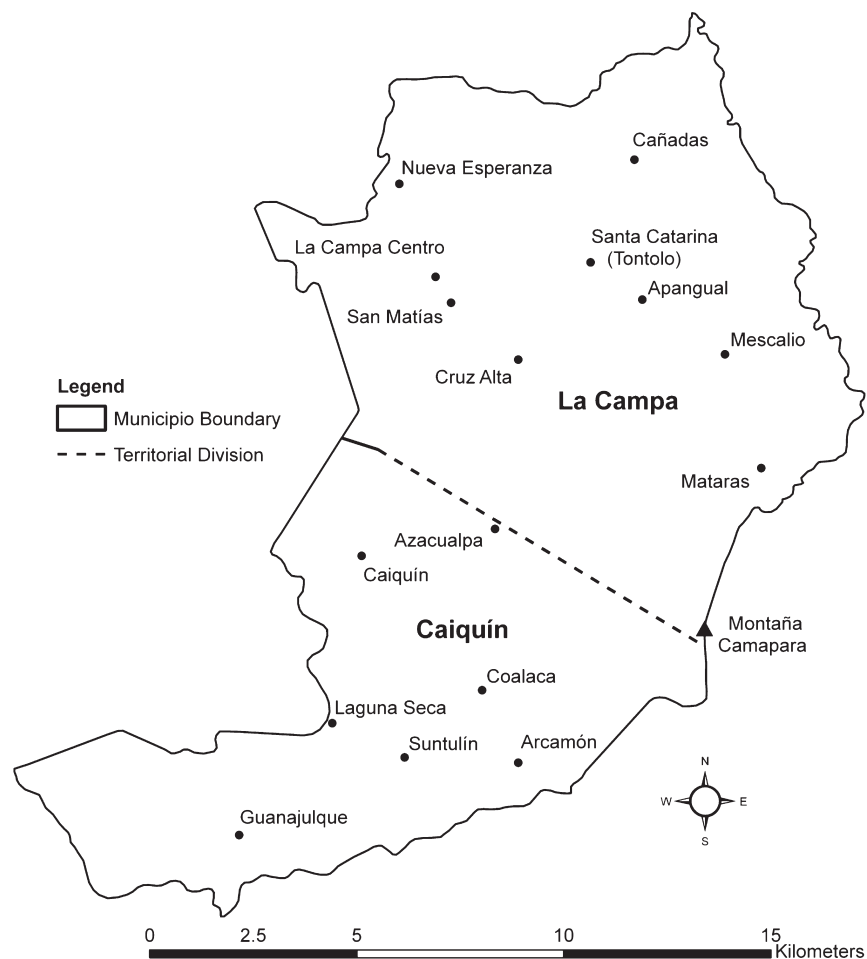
Cañadas

Nueva Esperanza

La Campa Centro

Santa Catarina (Tontolo)

Apangual

San Matías

Mescalio

Cruz Alta

Legend

Municipio Boundary

Territorial Division

La Campa

Mataras

Azacualpa

Caiquín

Caiquín

Montaña Camapara

Coalaca

Laguna Seca

Suntulín

Arcamón

N

W

E

S

Guanajulque

0 2.5 5 10 15 Kilometers